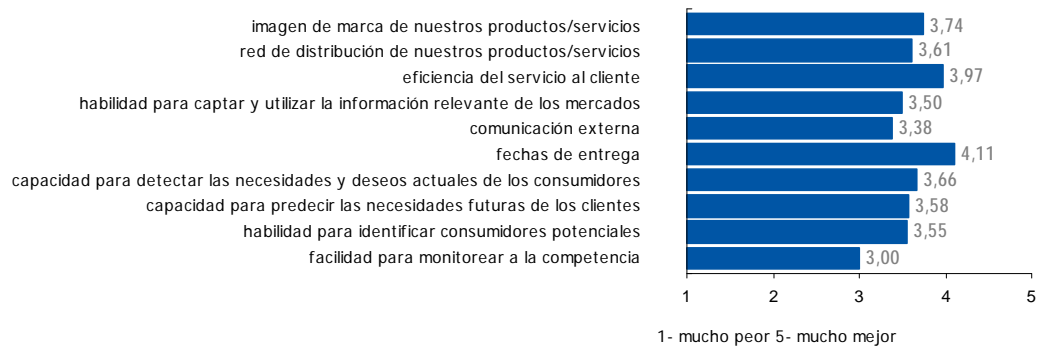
imagen de marca de nuestros productos/servicios 3,74
red de distribución de nuestros productos/servicios 3,61
eficiencia del servicio al cliente 3,97
habilidad para captar y utilizar la información relevante de los mercados 3,50
comunicación externa 3,38
fechas de entrega 4,11
capacidad para detectar las necesidades y deseos actuales de los consumidores 3,66
capacidad para predecir las necesidades futuras de los clientes 3,58
habilidad para identificar consumidores potenciales 3,55
facilidad para monitorear a la competencia 3,00

1 2 3 4 5

1- mucho peor 5- mucho mejor